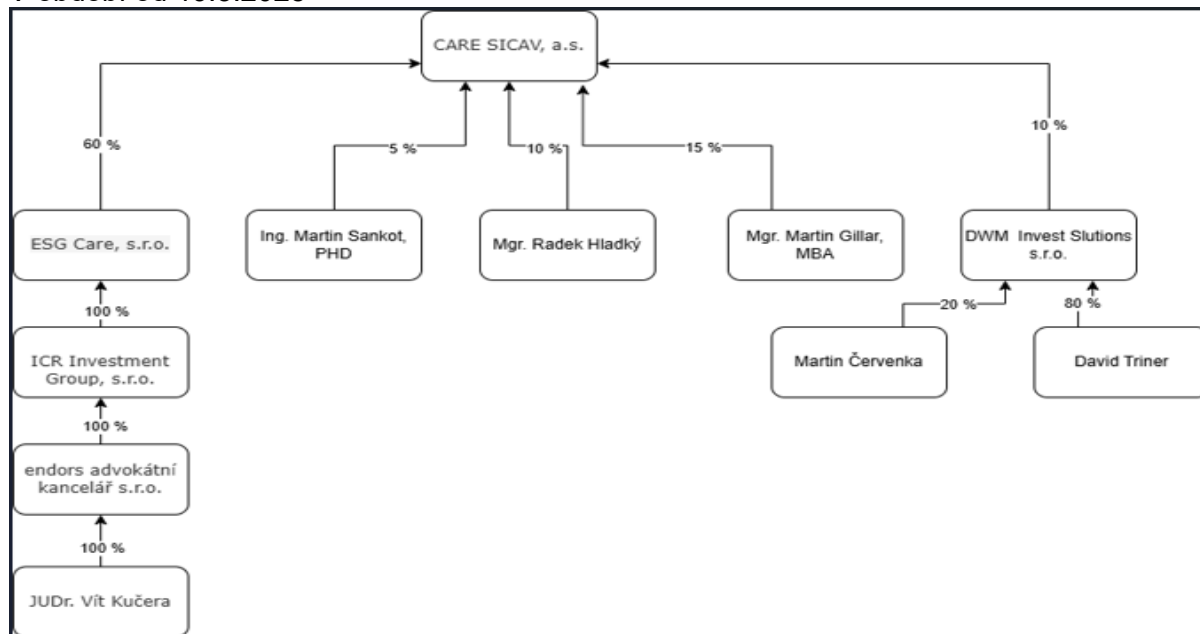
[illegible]

CARE SICAV, a.s.

60 %

5 %

10 %

15 %

10 %

ESG Care, s.r.o.

Ing. Martin Sankot, PHD

Mgr. Radek Hladký

Mgr. Martin Gillar, MBA

DWM Invest Slutions s.r.o.

100 %

20 %

80 %

ICR Investment Group, s.r.o.

Martin Červenka

David Triner

100 %

endors advokátní kancelář s.r.o.

100 %

JUDr. Vít Kučera